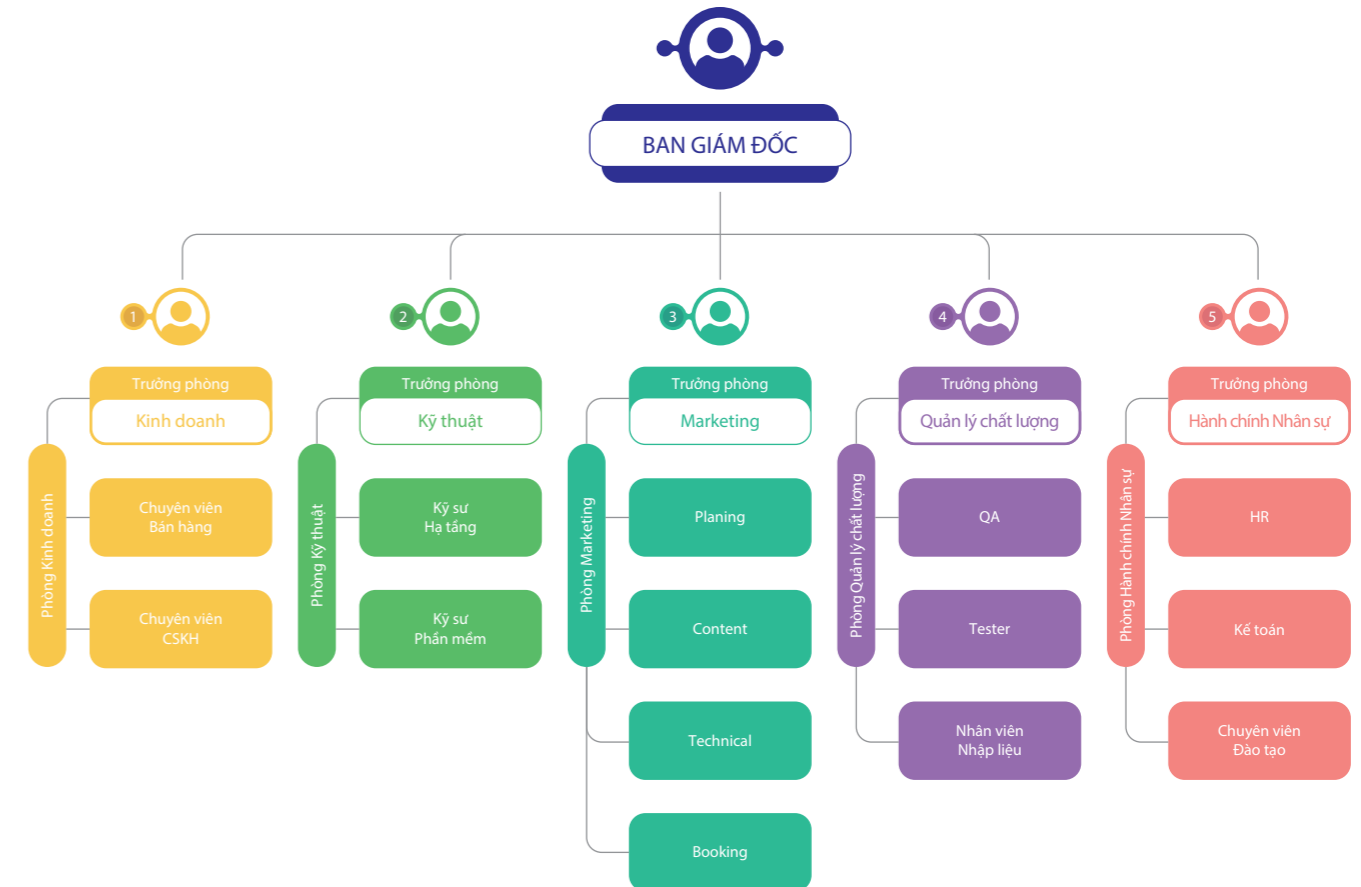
BAN GIÁM ĐỐC

1
Trưởng phòng
Kinh doanh
Phòng Kinh doanh
Chuyên viên Bán hàng
Chuyên viên CSKH

2
Trưởng phòng
Kỹ thuật
Phòng Kỹ thuật
Kỹ sư Hạ tầng
Kỹ sư Phần mềm

3
Trưởng phòng
Marketing
Phòng Marketing
Planing
Content
Technical
Booking

4
Trưởng phòng
Quản lý chất lượng
Phòng Quản lý chất lượng
QA
Tester
Nhân viên Nhập liệu

5
Trưởng phòng
Hành chính Nhân sự
Phòng Hành chính Nhân sự
HR
Kế toán
Chuyên viên Đào tạo